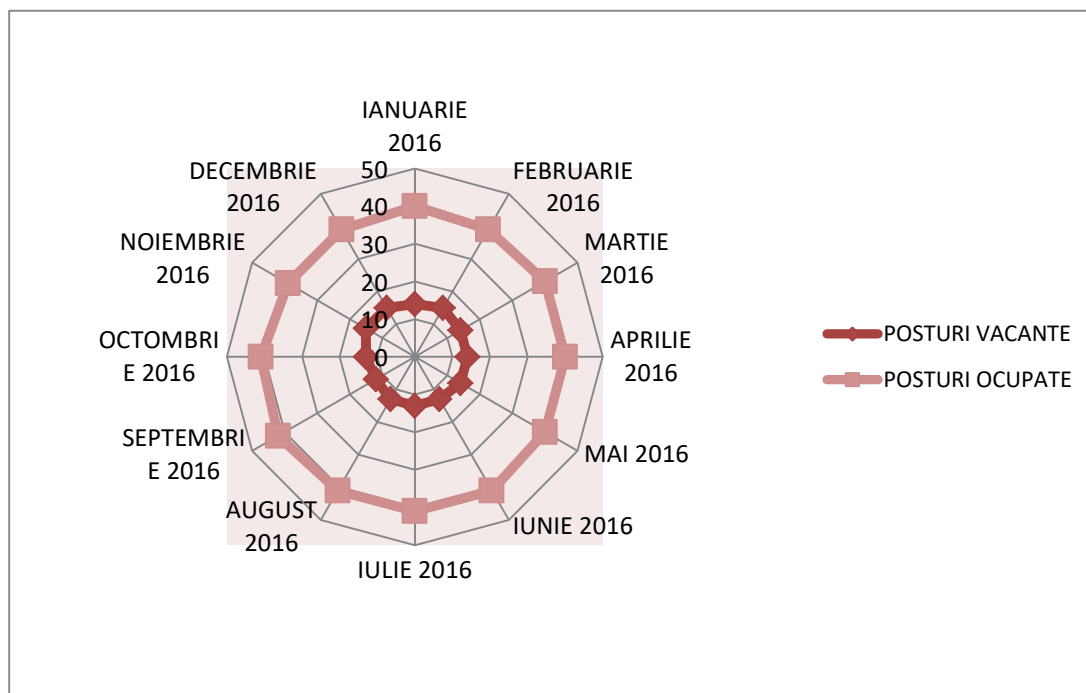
IANUARIE 2016
FEBRUARIE 2016
MARTIE 2016
APRILIE 2016
MAI 2016
IUNIE 2016
IULIE 2016
AUGUST 2016
SEPTEMBRIE 2016
OCTOMBRIE 2016
NOIEMBRIE 2016
DECEMBRIE 2016

50
40
30
20
10
0

POSTURI VACANTE
POSTURI OCUPATE